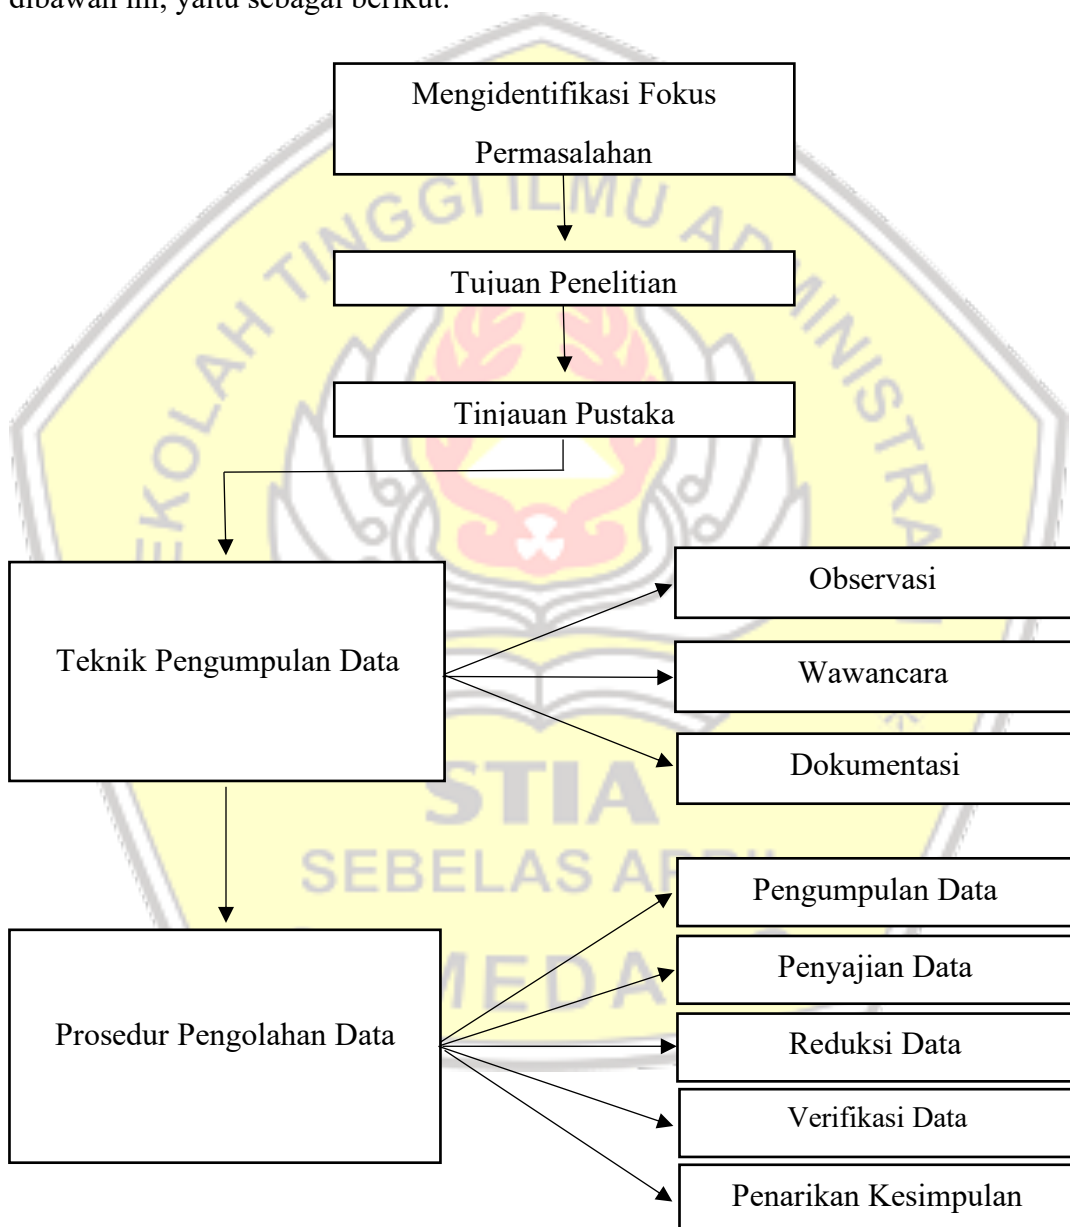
dibawah ini, yaitu sebagai berikut:

Mengidentifikasi Fokus Permasalahan

Tujuan Penelitian

Tinjauan Pustaka

Teknik Pengumpulan Data

Observasi

Wawancara

Dokumentasi

Prosedur Pengolahan Data

Pengumpulan Data

Penyajian Data

Reduksi Data

Verifikasi Data

Penarikan Kesimpulan

SEKOLAH TINGGI ILMU ADMINISTRASI

STIA

SEBELAS APRIL

MEDAN